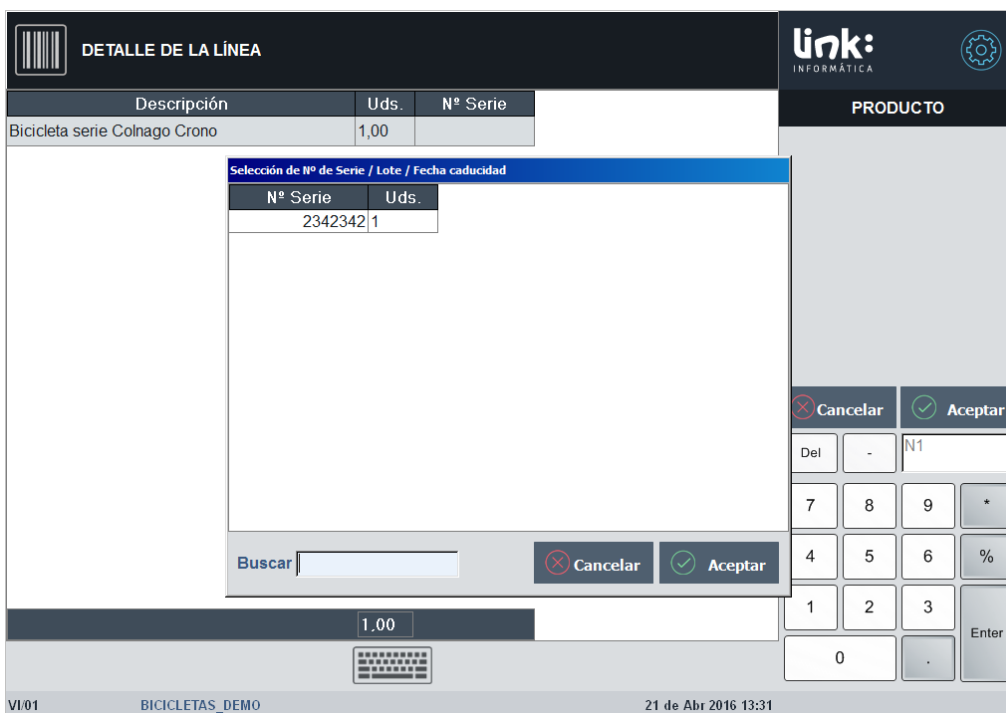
DETALLE DE LA LÍNEA

| Descripción | Uds. | Nº Serie |
|---|---|---|
| Bicicleta serie Colnago Crono | 1,00 | |

Selección de Nº de Serie / Lote / Fecha caducidad

| Nº Serie | Uds. |
|---|---|
| 2342342 | 1 |

Buscar

Cancelar Aceptar

1,00

link: INFORMÁTICA

PRODUCTO

Cancelar Aceptar

Del - N1

7 8 9 *

4 5 6 %

1 2 3 Enter

0 .

VI/01 BICICLETAS_DEMO 21 de Abr 2016 13:31